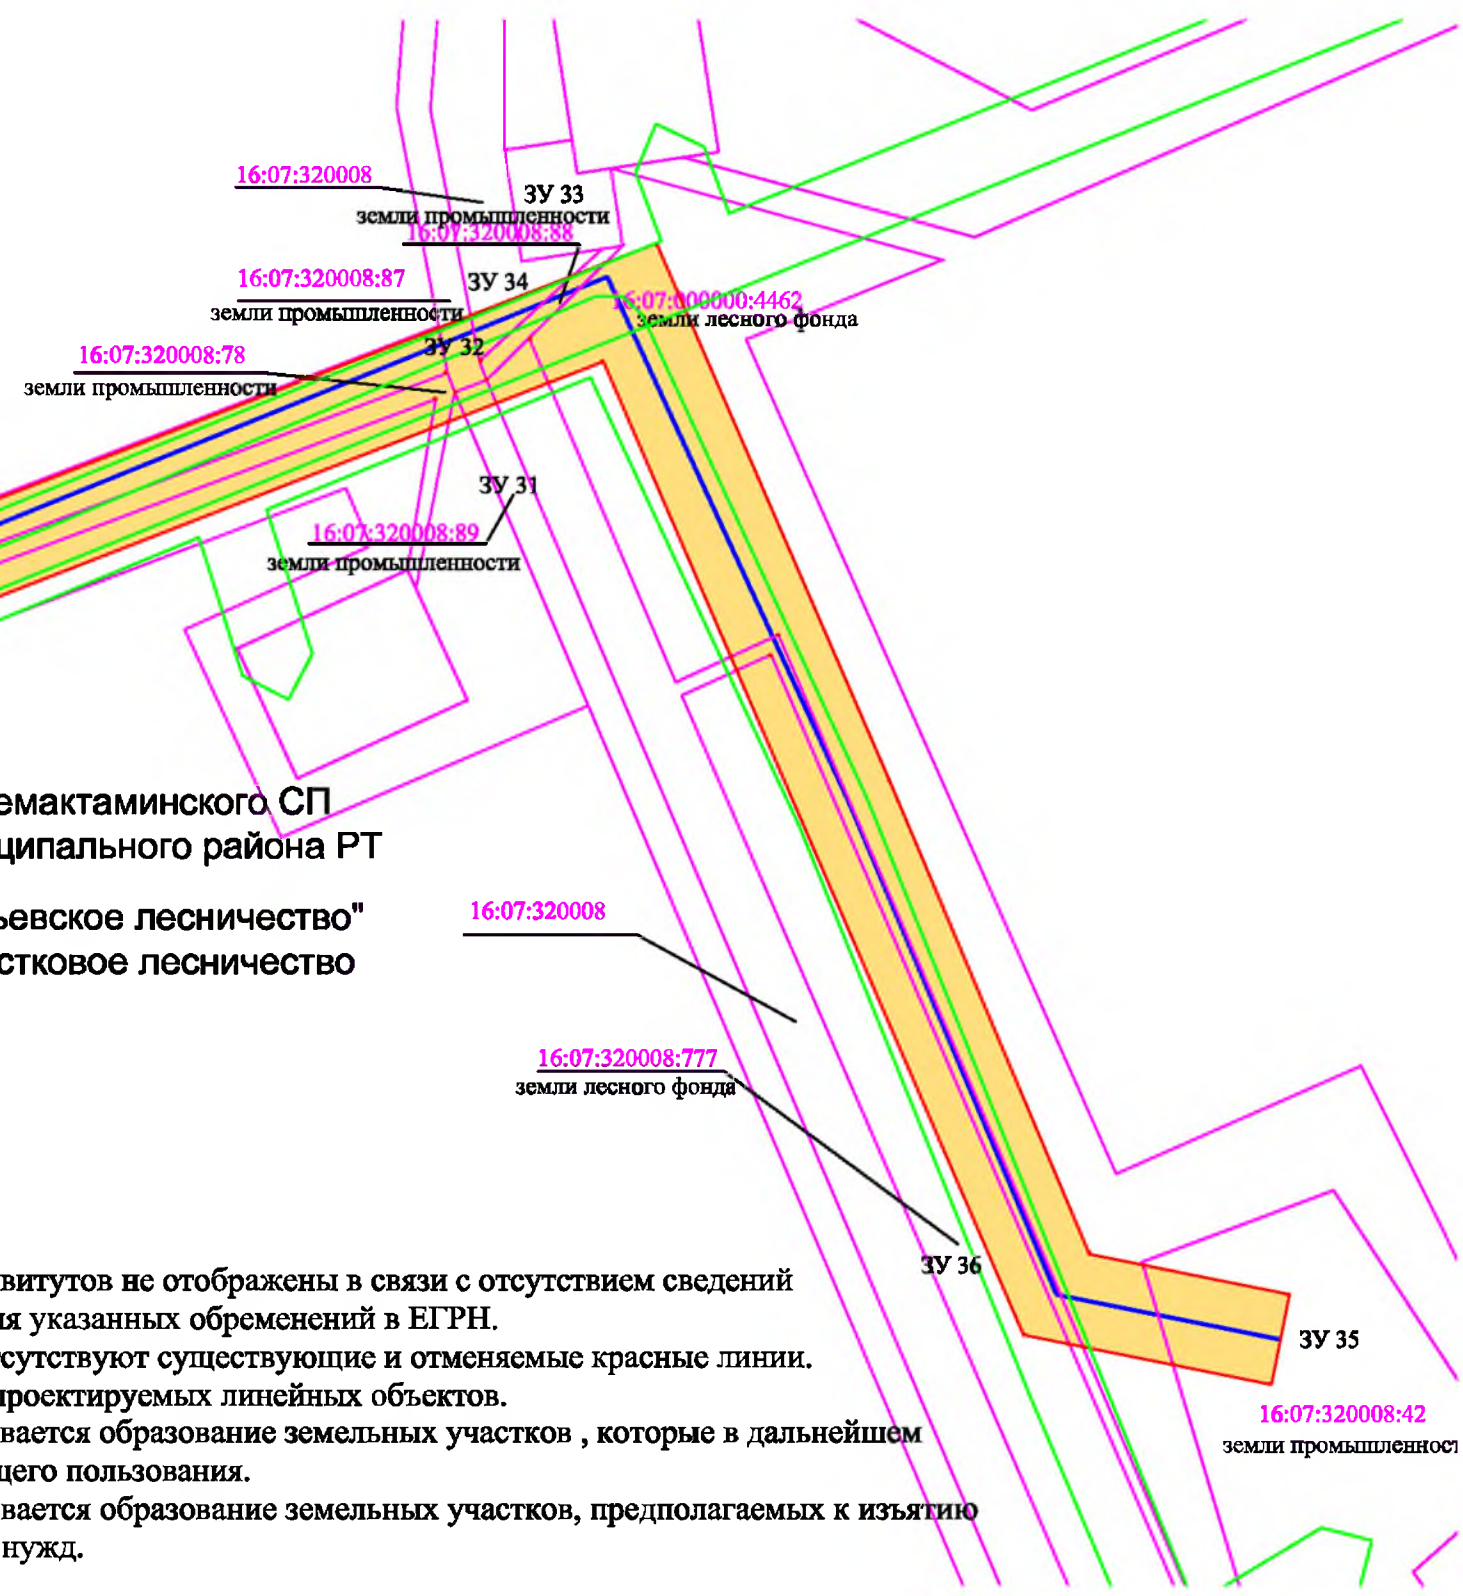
16:07:320008
ЗУ 33
земли промышленности
16:07:320008:88
16:07:320008:87
ЗУ 34
земли промышленности
16:07:000000:4462
земли лесного фонда
ЗУ 32
16:07:320008:78
земли промышленности
ЗУ 31
16:07:320008:89
земли промышленности

емактаминского СП
ципального района РТ

ьевское лесничество"
стковое лесничество

16:07:320008
16:07:320008:777
земли лесного фонда
ЗУ 36
ЗУ 35
16:07:320008:42
земли промышленност

витутов не отображены в связи с отсутствием сведений
ия указанных обременений в ЕГРН.
сутствуют существующие и отменяемые красные линии.
проектируемых линейных объектов.
вается образование земельных участков , которые в дальнейшем
щего пользования.
вается образование земельных участков, предполагаемых к изъятию
нужд.